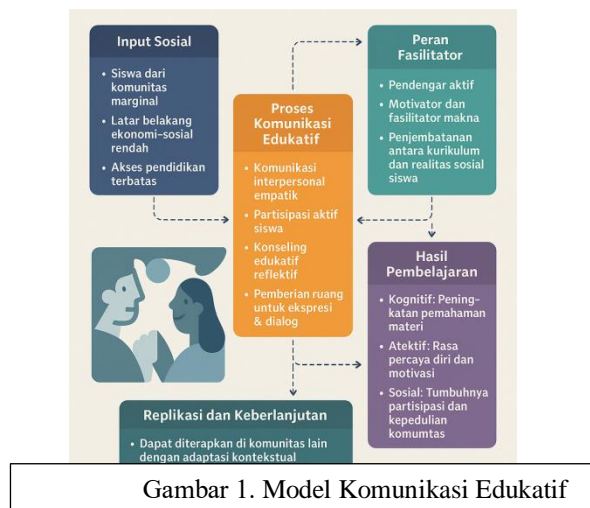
Input Sosial

- Siswa dari komunitas marginal
- Latar belakang ekonomi–sosial rendah
- Akses pendidikan terbatas

Proses Komunikasi Edukatif

- Komunikasi interpersonal empatik
- Partisipasi aktif siswa
- Konseling edukatif reflektif
- Pemberian ruang untuk ekspresi & dialog

Peran Fasilitator

- Pendengar aktif
- Motivator dan fasilitator makna
- Penjembatanan antara kurikulum dan realitas sosial siswa

Hasil Pembelajaran

- Kognitif: Peningkatan pemahaman materi
- Atektif: Rasa percaya diri dan motivasi
- Sosial: Tumbuhnya partisipasi dan kepedulian komumtas

Replikasi dan Keberlanjutan

- Dapat diterapkan di komunitas lain dengan adaptasi kontekstual

Gambar 1. Model Komunikasi Edukatif